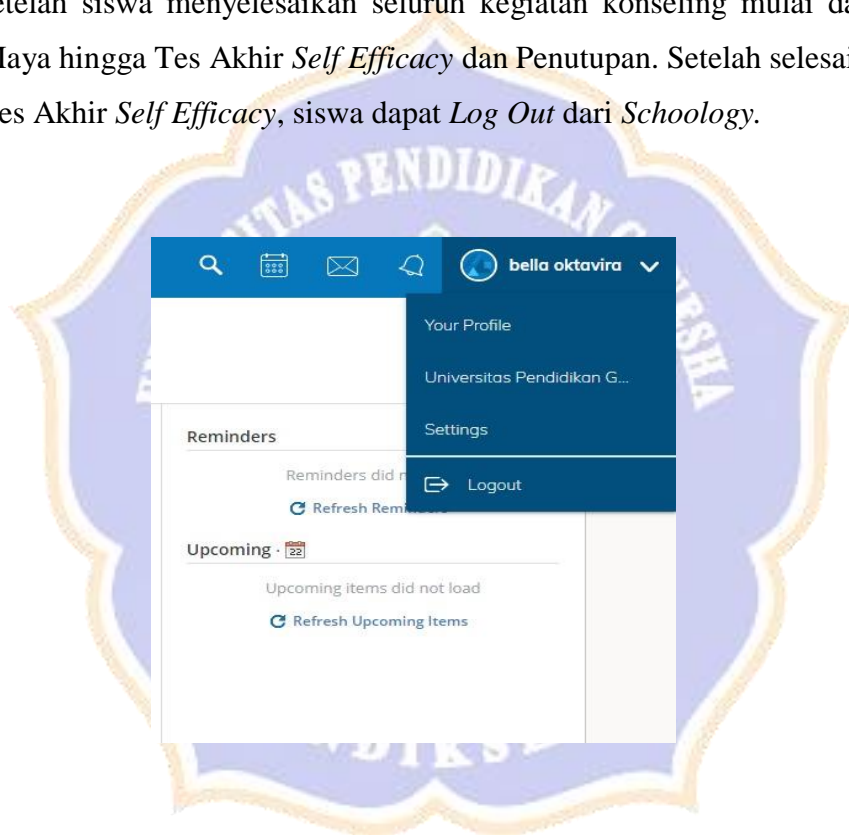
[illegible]etelah siswa menyelesaikan seluruh kegiatan konseling mulai da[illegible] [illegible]laya hingga Tes Akhir *Self Efficacy* dan Penutupan. Setelah selesai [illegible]es Akhir *Self Efficacy*, siswa dapat *Log Out* dari *Schoology*.

bella oktavira

Your Profile

Universitas Pendidikan G...

Settings

Logout

Reminders

Reminders did n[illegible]

Refresh Remi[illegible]

Upcoming · 22

Upcoming items did not load

Refresh Upcoming Items

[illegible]TAS PENDIDIKAN G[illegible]SHA

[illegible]DIKSA